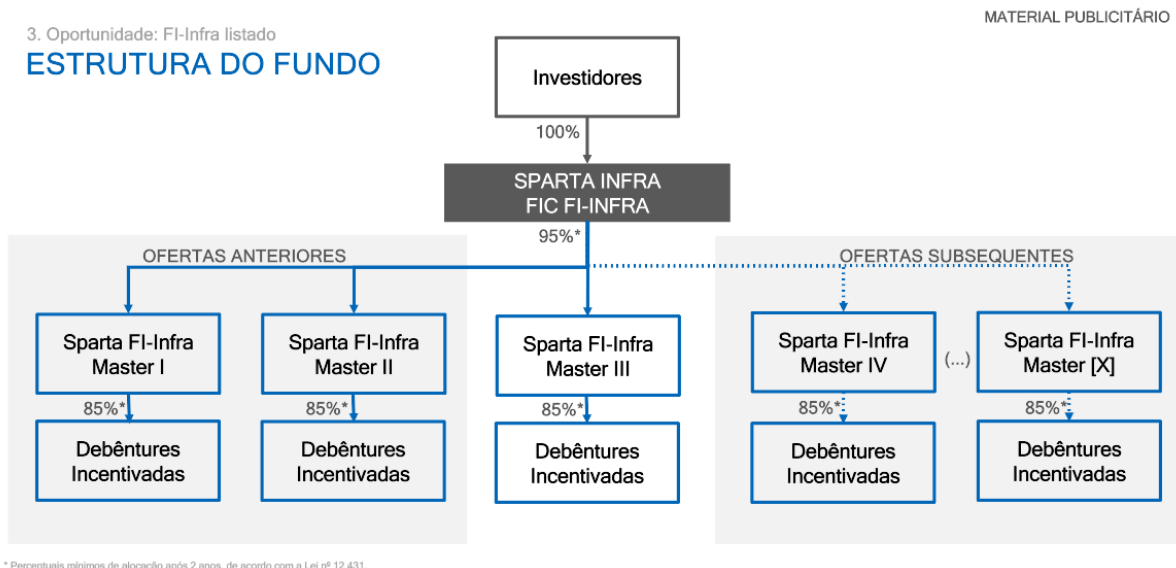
3. Oportunidade: FI-Infra listado

MATERIAL PUBLICITÁRIO

ESTRUTURA DO FUNDO

Investidores

100%

SPARTA INFRA FIC FI-INFRA

95%*

OFERTAS ANTERIORES

OFERTAS SUBSEQUENTES

Sparta FI-Infra Master I

Sparta FI-Infra Master II

Sparta FI-Infra Master III

Sparta FI-Infra Master IV

(...)

Sparta FI-Infra Master [X]

85%*

85%*

85%*

85%*

85%*

Debêntures Incentivadas

Debêntures Incentivadas

Debêntures Incentivadas

Debêntures Incentivadas

Debêntures Incentivadas

* Percentuais mínimos de alocação após 2 anos, de acordo com a Lei nº 12.431.